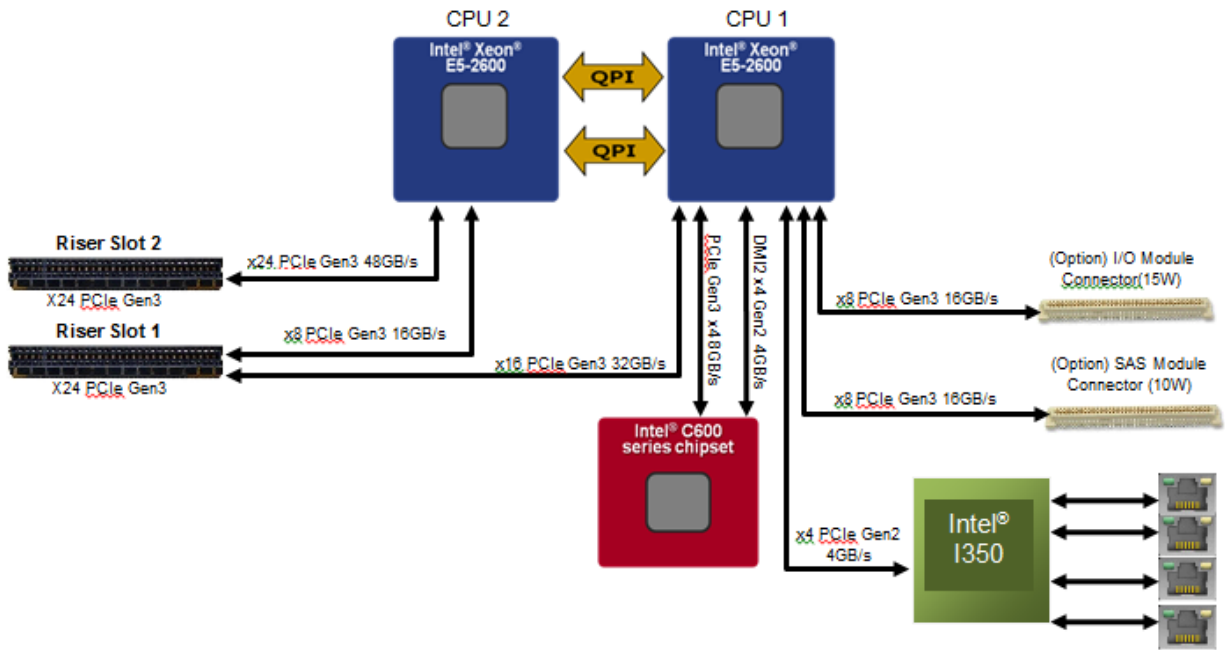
CPU 2

Intel® Xeon®
E5-2600

QPI

QPI

CPU 1

Intel® Xeon®
E5-2600

Riser Slot 2

X24 PCIe Gen3

x24 PCIe Gen3 48GB/s

Riser Slot 1

X24 PCIe Gen3

x8 PCIe Gen3 16GB/s

x16 PCIe Gen3 32GB/s

PCIe Gen3 x4 8GB/s

DMI2 x4 Gen2 4GB/s

Intel® C600
series chipset

x8 PCIe Gen3 16GB/s

(Option) I/O Module
Connector(15W)

x8 PCIe Gen3 16GB/s

(Option) SAS Module
Connector (10W)

x4 PCIe Gen2
4GB/s

Intel®
I350